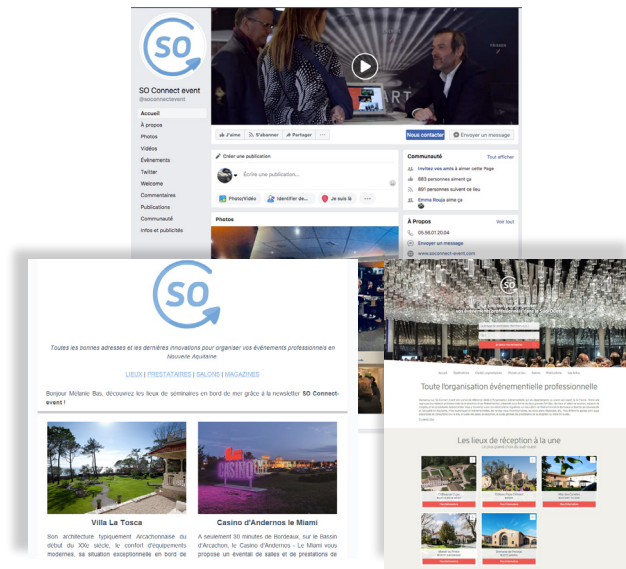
SO

SO Connect event
@soconnectevent

Accueil
À propos
Photos
Vidéos
Événements
Twitter
Welcome
Commentaires
Publications
Communauté
Infos et publicités

J'aime
S'abonner
Partager
...

Nous contacter
Envoyer un message

Créer une publication
Écrire une publication...
Photo/Vidéo
Identifier de...
Je suis là
...

Photos

Communauté
Tout afficher
Invitez vos amis à aimer cette Page
883 personnes aiment ça
891 personnes suivent ce lieu
Emma Rouja aime ça

À Propos
Voir tout
05.56.01.20.04
Envoyer un message
www.soconnect-event.com

SO

Toutes les bonnes adresses et les dernières innovations pour organiser vos événements professionnels en Nouvelle Aquitaine

LIEUX | PRESTATAIRES | SALONS | MAGAZINES

Bonjour Mélanie Bas, découvrez les lieux de séminaires en bord de mer grâce à la newsletter SO Connect-event !

Villa La Tosca

Son architecture typiquement Arcachonnaise du début du XXe siècle, le confort d'équipements modernes, sa situation exceptionnelle en bord de

Casino d'Andernos le Miami

A seulement 30 minutes de Bordeaux, sur le Bassin d'Arcachon, le Casino d'Andernos - Le Miami vous propose un éventail de salles et de prestation de

SO

Toute l'organisation événementielle professionnelle

Les lieux de réception à la une